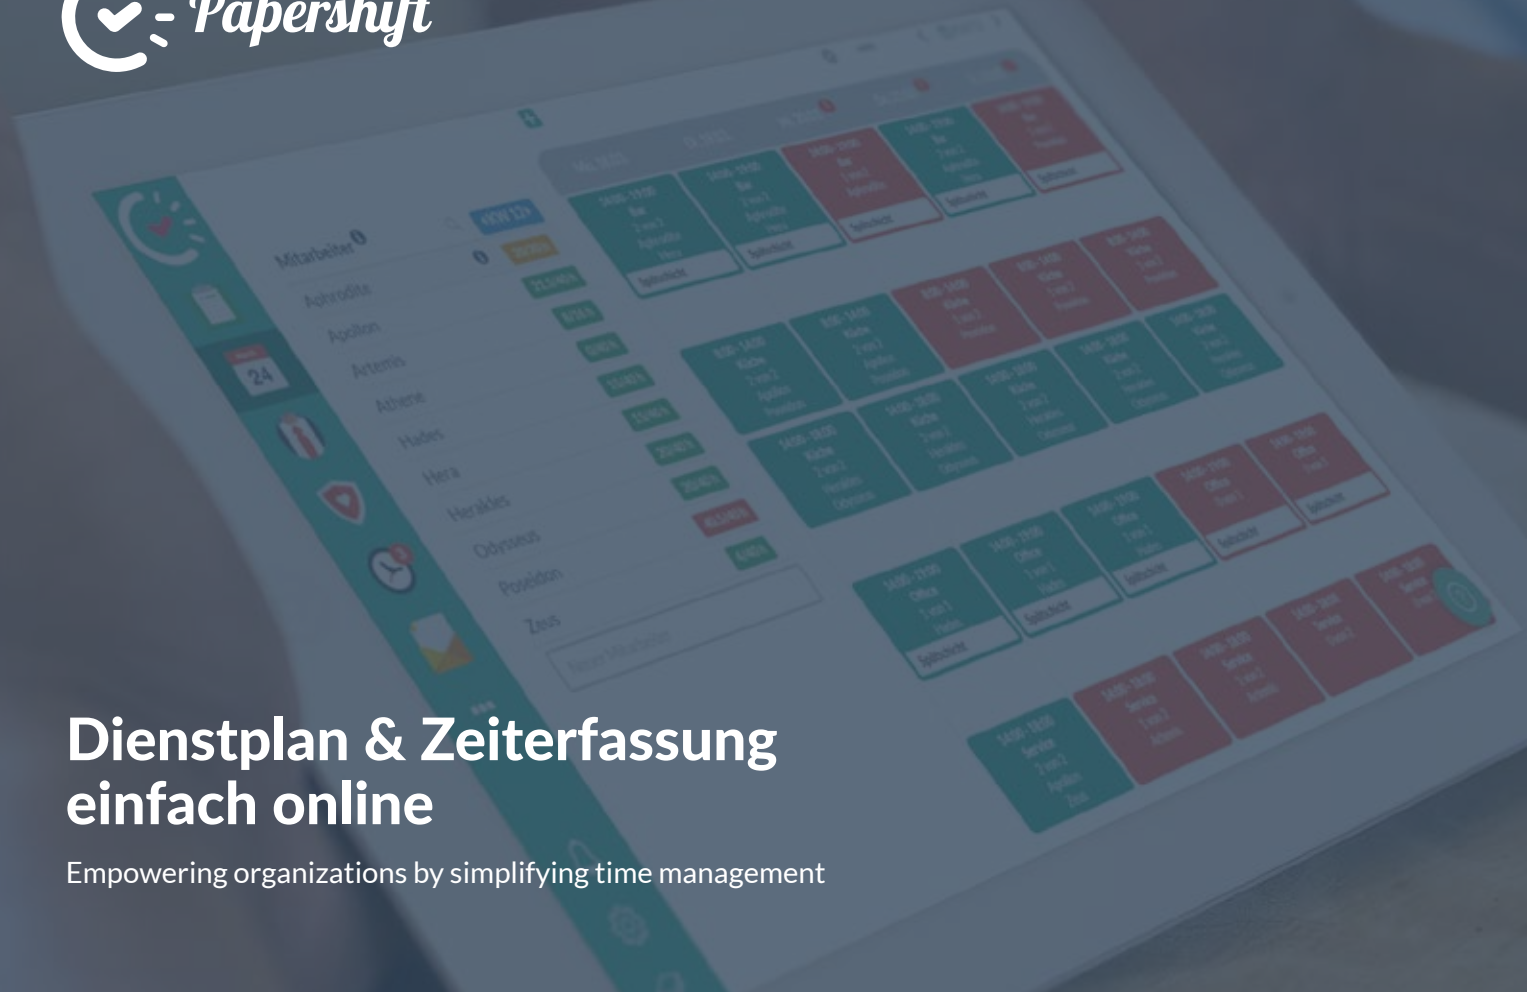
Papershyft

Mitarbeiter
Aphrodite
Apollon
Artemis
Athene
Hades
Hera
Herakles
Odysseus
Poseidon
Zeus

24

Dienstplan & Zeiterfassung einfach online

Empowering organizations by simplifying time management